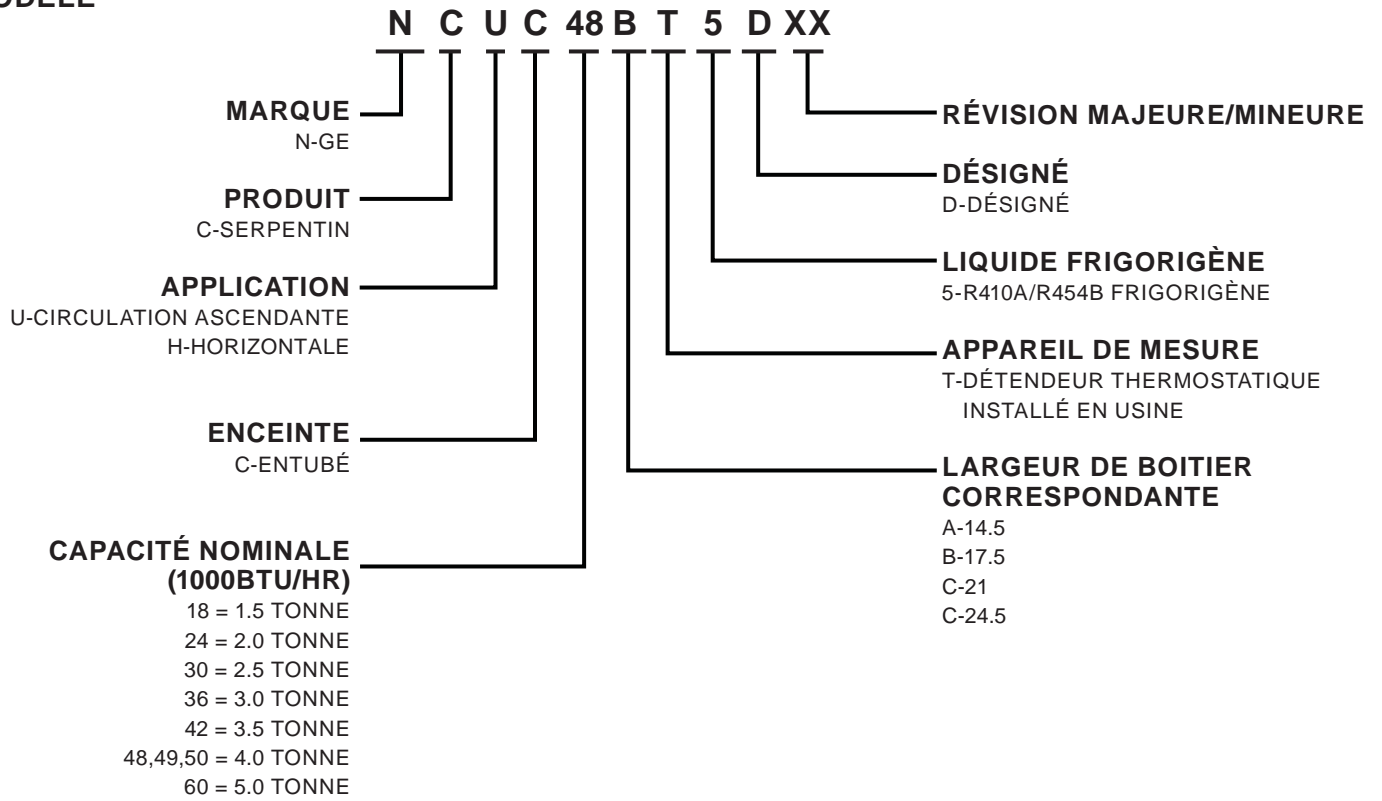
ODÈLE

N C U C 48 B T 5 D XX

MARQUE
N-GE

PRODUIT
C-SERPENTIN

APPLICATION
U-CIRCULATION ASCENDANTE
H-HORIZONTALE

ENCEINTE
C-ENTUBÉ

CAPACITÉ NOMINALE (1000BTU/HR)
18 = 1.5 TONNE
24 = 2.0 TONNE
30 = 2.5 TONNE
36 = 3.0 TONNE
42 = 3.5 TONNE
48,49,50 = 4.0 TONNE
60 = 5.0 TONNE

RÉVISION MAJEURE/MINEURE

DÉSIGNÉ
D-DÉSIGNÉ

LIQUIDE FRIGORIGÈNE
5-R410A/R454B FRIGORIGÈNE

APPAREIL DE MESURE
T-DÉTENDEUR THERMOSTATIQUE INSTALLÉ EN USINE

LARGEUR DE BOITIER CORRESPONDANTE
A-14.5
B-17.5
C-21
C-24.5